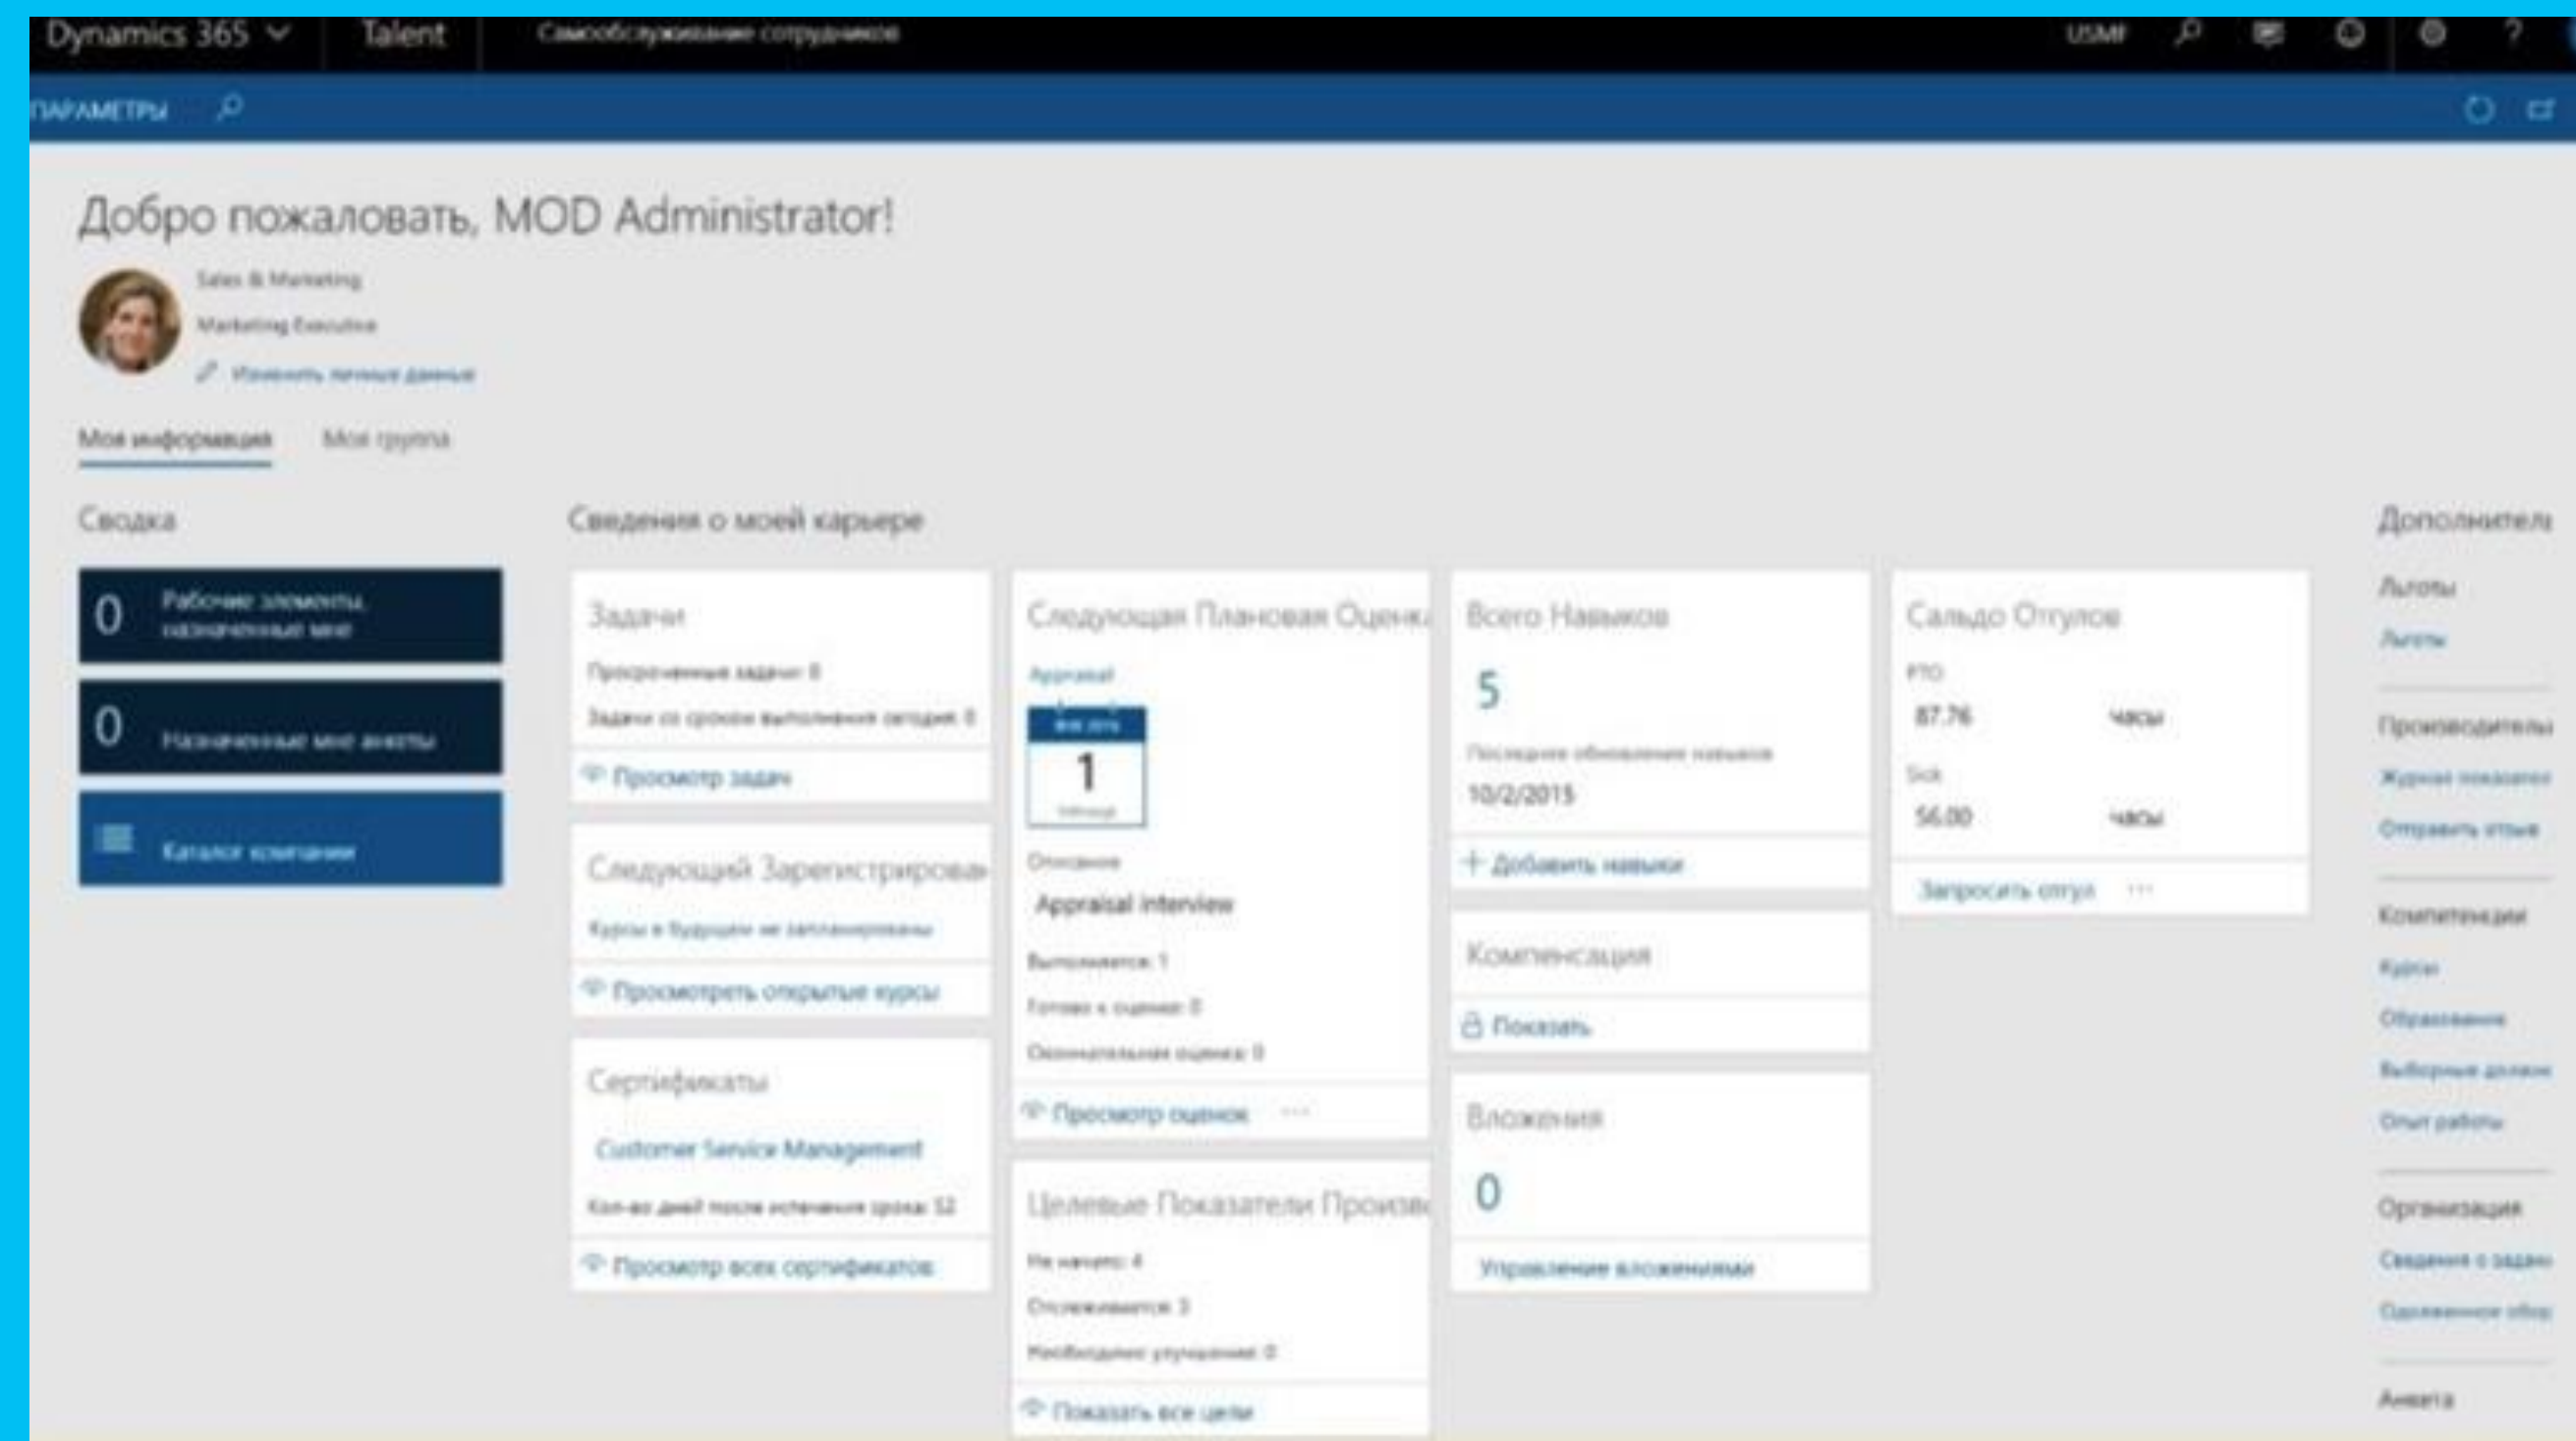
Dynamics 365 Talent Самообслуживание сотрудников USMF

ПАРАМЕТРЫ

Добро пожаловать, MOD Administrator!

Sales & Marketing
Marketing Executive
Изменить личные данные

Моя информация Моя группа

Сводка

0 Рабочие элементы, назначенные мне

0 Назначенные мне анкеты

Каталог компании

Сведения о моей карьере

Задачи
Просроченные задачи: 0
Задачи со сроком выполнения сегодня: 0
Просмотр задач

Следующий Зарегистрирова
Курсы в будущем не запланированы
Просмотреть открытые курсы

Сертификаты
Customer Service Management
Кол-во дней после истечения срока: 12
Просмотр всех сертификатов

Следующая Плановая Оценк
Appraisal
1
Описание
Appraisal interview
Выполняется: 1
Готово к оценке: 0
Окончательная оценка: 0
Просмотр оценок ···

Целевые Показатели Произв
Не начато: 4
Отслеживается: 3
Необходимо улучшение: 0
Показать все цели

Всего Навыков
5
Последнее обновление навыков
10/2/2015
+ Добавить навыки

Компенсация
Показать

Вложения
0
Управление вложениями

Сальдо Отпуск
PTO
87.76 часы
Sick
56.00 часы
Запросить отпуск ···

Дополнител
Льготы
Льготы
Производитель
Журнал показате
Отправить отзыв
Компетенции
Курсы
Образование
Выборные должн
Опыт работы
Организация
Сведения о задан
Одновременное обор
Анкета